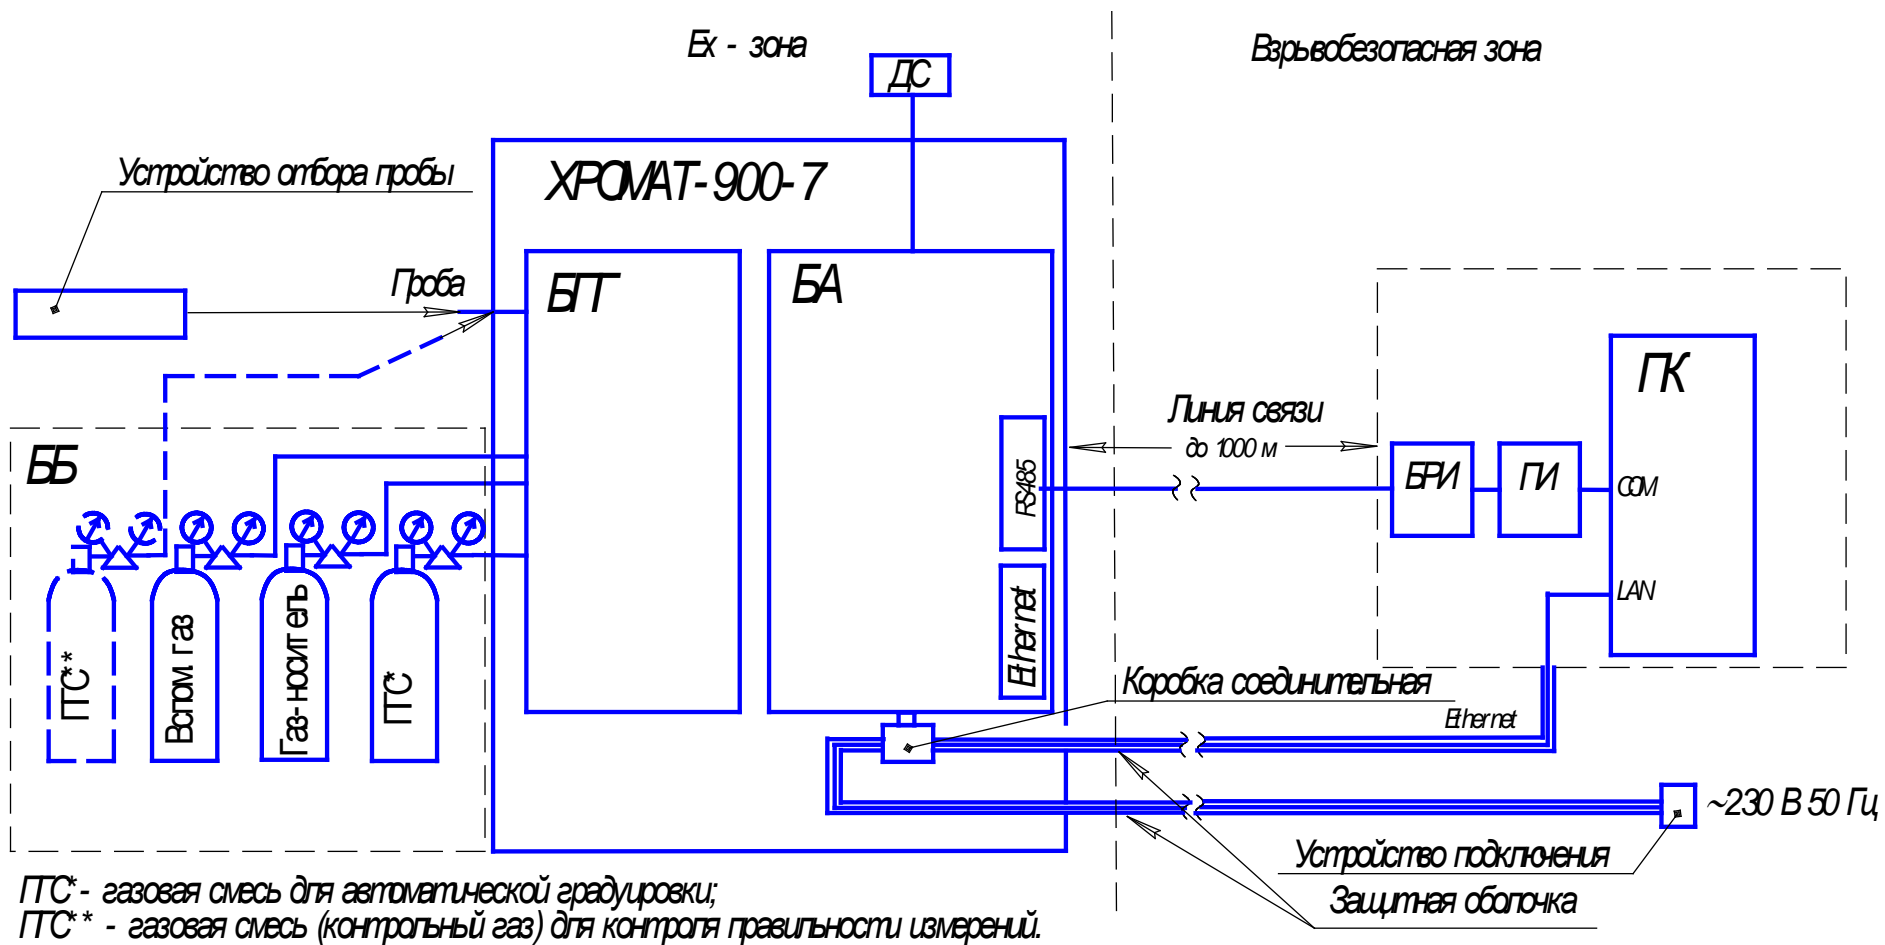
Ех - зона

Взрывобезопасная зона

ДС

ХРОМАТ-900-7

Устройство отбора пробы

Проба

БПГ

БА

ПК

Линия связи

до 1000 м

ББ

RS485

БРИ

ПИ

COM

LAN

ГТС**

Вспом газ

Газ-носитель

ГТС*

Ethernet

Коробка соединительная

Ethernet

~230 В 50 Гц

Устройство подключения

Защитная оболочка

ГТС* - газовая смесь для автоматической градуировки;
ГТС** - газовая смесь (контрольный газ) для контроля правильности измерений.